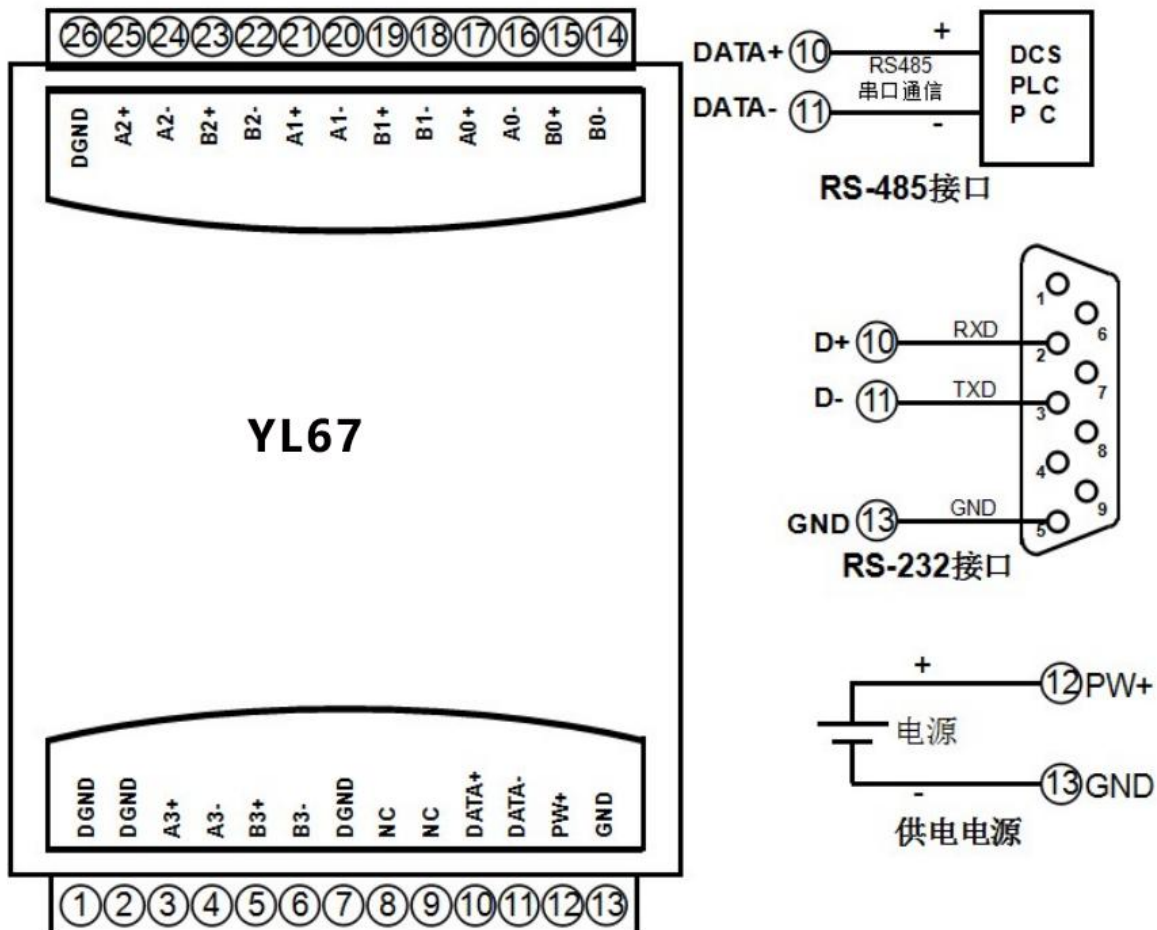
26 25 24 23 22 21 20 19 18 17 16 15 14

DGND A2+ A2- B2+ B2- A1+ A1- B1+ B1- A0+ A0- B0+ B0-

YL67

DGND DGND A3+ A3- B3+ B3- DGND NC NC DATA+ DATA- PW+ GND

1 2 3 4 5 6 7 8 9 10 11 12 13

DATA+ 10
+
RS485
串口通信
DATA- 11
-
DCS
PLC
P C

RS-485接口

1
6
D+ 10 RXD 2
7
D- 11 TXD 3
8
4
9
GND 13 GND 5

RS-232接口

+
12 PW+
电源
-
13 GND

供电电源